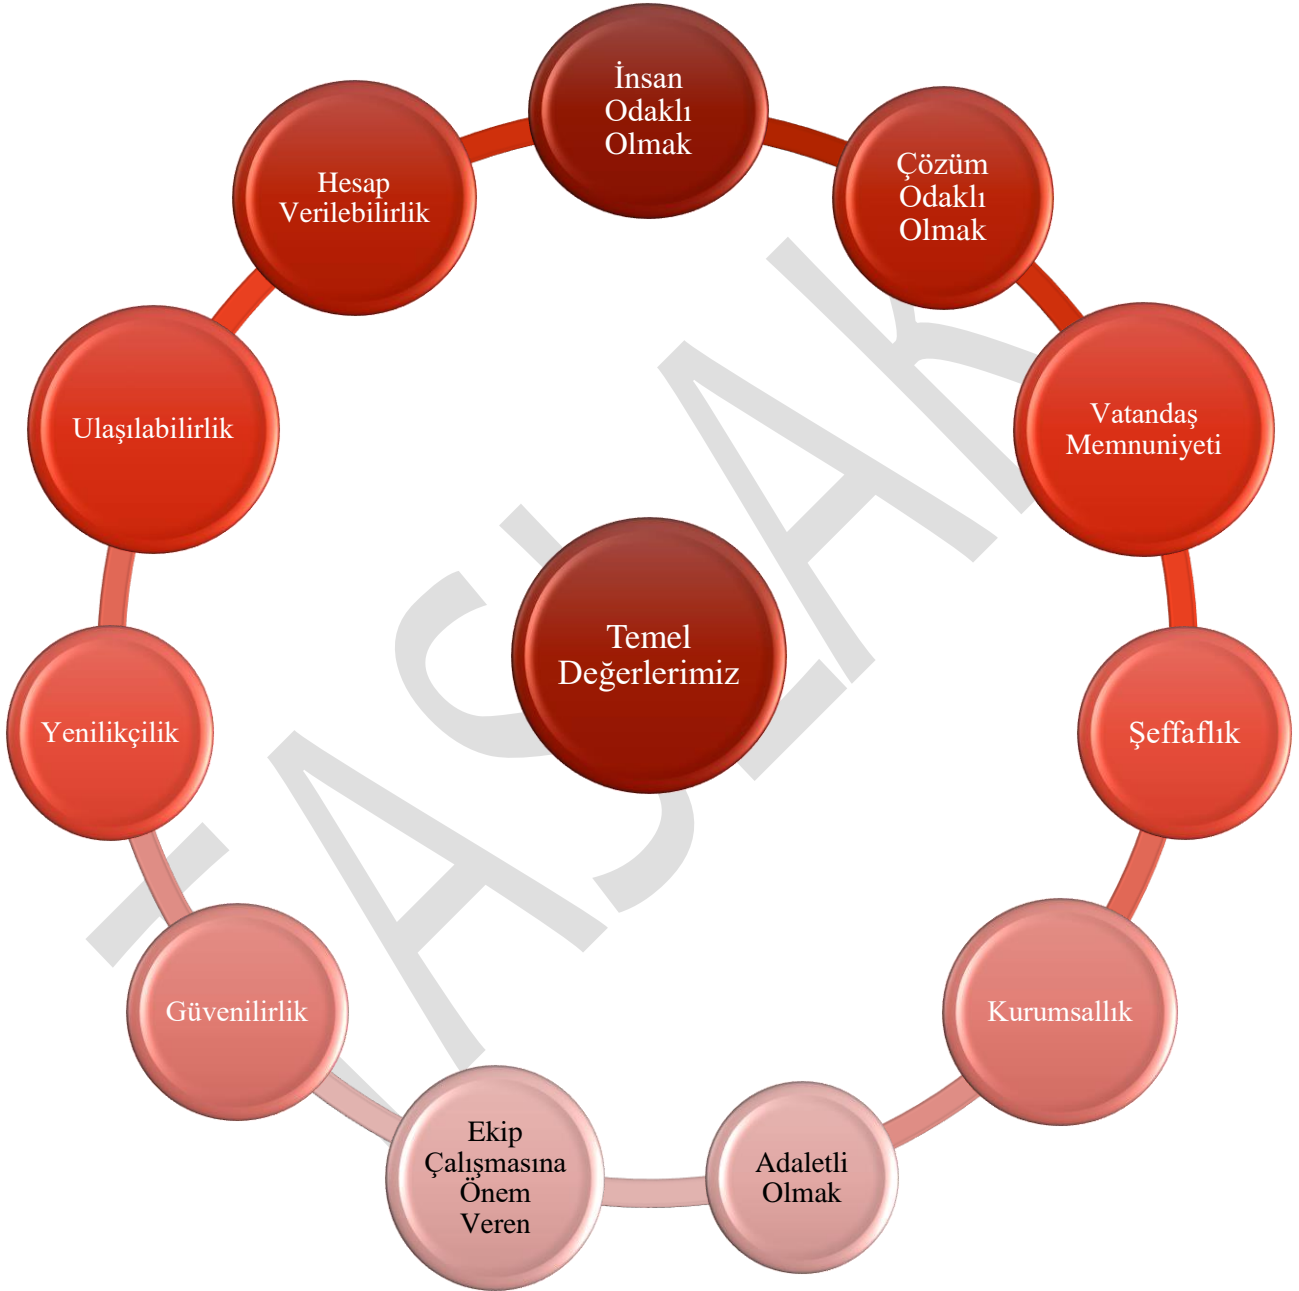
İnsan Odaklı Olmak

Çözüm Odaklı Olmak

Vatandaş Memnuniyeti

Şeffaflık

Kurumsallık

Adaletli Olmak

Ekip Çalışmasına Önem Veren

Güvenilirlik

Yenilikçilik

Ulaşılabilirlik

Hesap Verilebilirlik

Temel Değerlerimiz

TASLAK